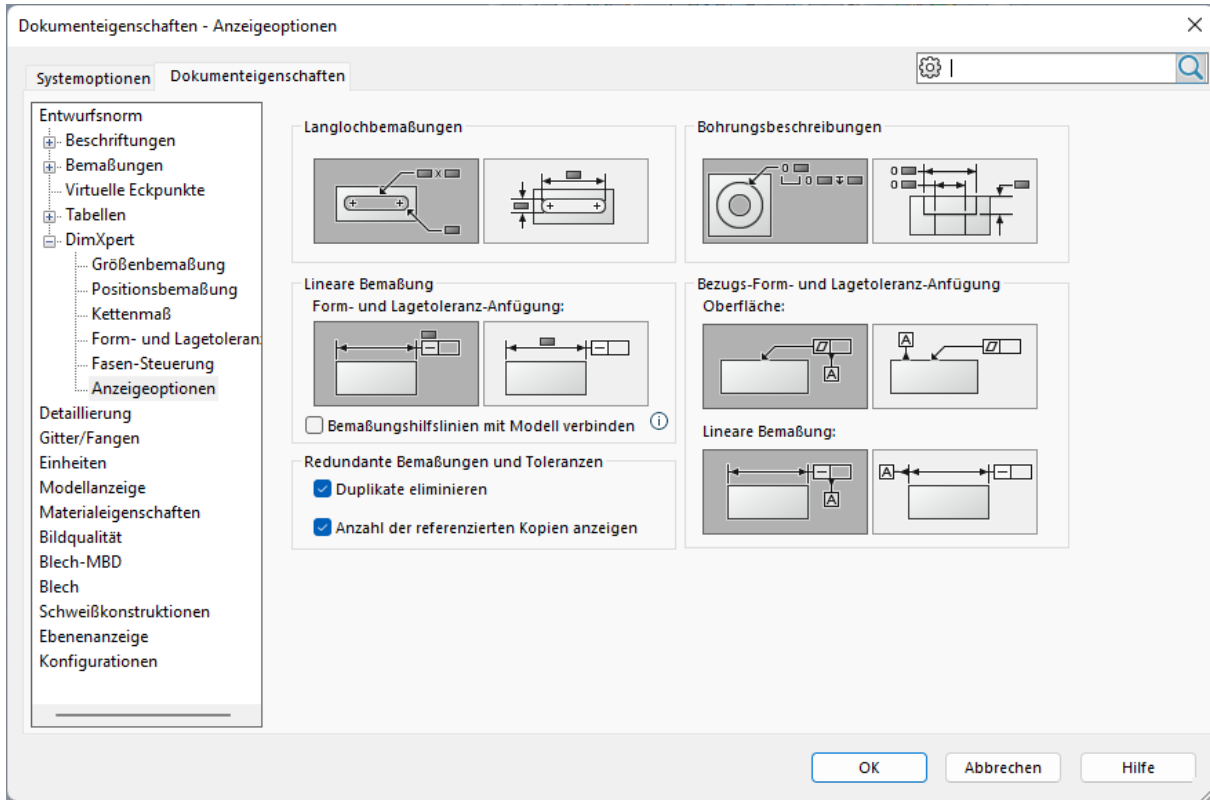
Dokumenteigenschaften - Anzeigeoptionen

Systemoptionen
Dokumenteigenschaften

Entwurfsnorm
Beschriftungen
Bemaßungen
Virtuelle Eckpunkte
Tabellen
DimXpert
Größenbemaßung
Positionsbemaßung
Kettenmaß
Form- und Lagetoleran
Fasen-Steuerung
Anzeigeoptionen
Detaillierung
Gitter/Fangen
Einheiten
Modellanzeige
Materialeigenschaften
Bildqualität
Blech-MBD
Blech
Schweißkonstruktionen
Ebenenanzeige
Konfigurationen

Langlochbemaßungen

Bohrungsbeschreibungen

Lineare Bemaßung
Form- und Lagetoleranz-Anfügung:

Bemaßungshilfslinien mit Modell verbinden

Redundante Bemaßungen und Toleranzen
Duplikate eliminieren
Anzahl der referenzierten Kopien anzeigen

Bezugs-Form- und Lagetoleranz-Anfügung
Oberfläche:

A
A

Lineare Bemaßung:

A
A

OK
Abbrechen
Hilfe